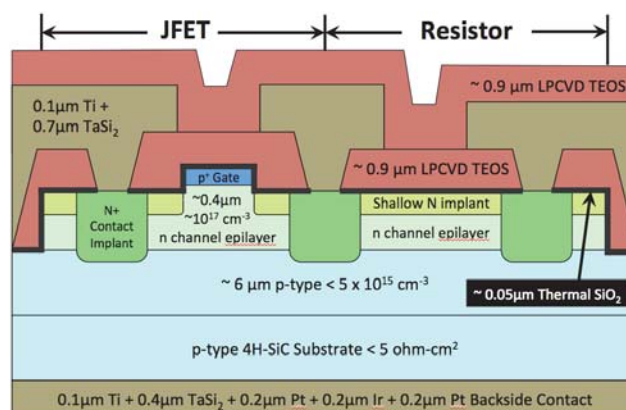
JFET

Resistor

~ 0.9 μm LPCVD TEOS

0.1μm Ti + 0.7μm TaSi$_2$

p$^+$ Gate

~0.4μm ~10$^{17}$ cm$^{-3}$

n channel epilayer

N+ Contact Implant

~ 0.9 μm LPCVD TEOS

Shallow N implant

n channel epilayer

~ 6 μm p-type < 5 x 10$^{15}$ cm$^{-3}$

~ 0.05μm Thermal SiO$_2$

p-type 4H-SiC Substrate < 5 ohm-cm$^2$

0.1μm Ti + 0.4μm TaSi$_2$ + 0.2μm Pt + 0.2μm Ir + 0.2μm Pt Backside Contact